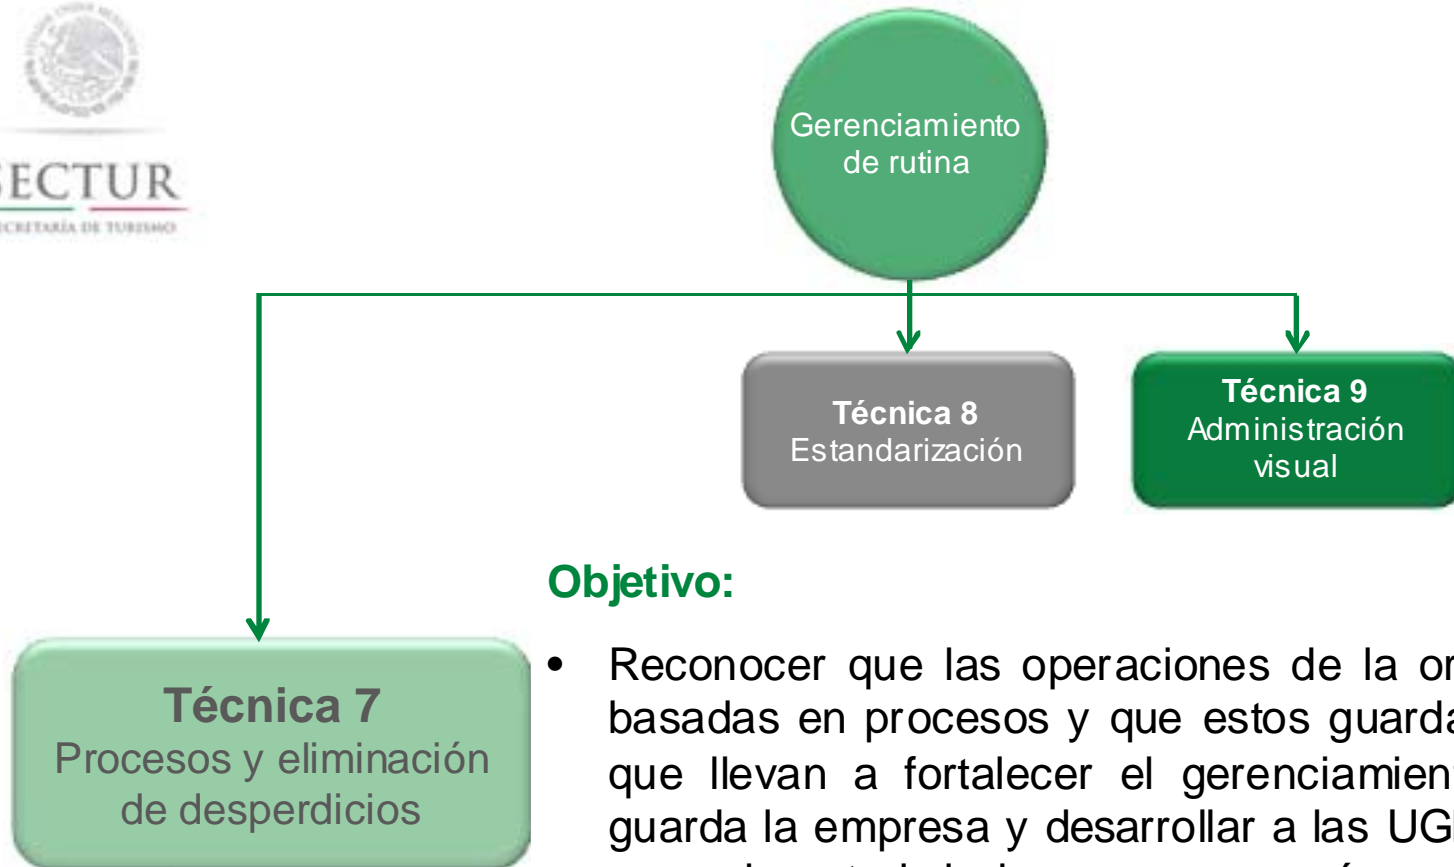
ECTUR
CRETARÍA DE TURISMO

Gerenciamiento de rutina

Técnica 8
Estandarización

Técnica 9
Administración visual

Objetivo:

Técnica 7
Procesos y eliminación de desperdicios

• Reconocer que las operaciones de la or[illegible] basadas en procesos y que estos guarda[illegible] que llevan a fortalecer el gerenciamien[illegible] guarda la empresa y desarrollar a las UG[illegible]